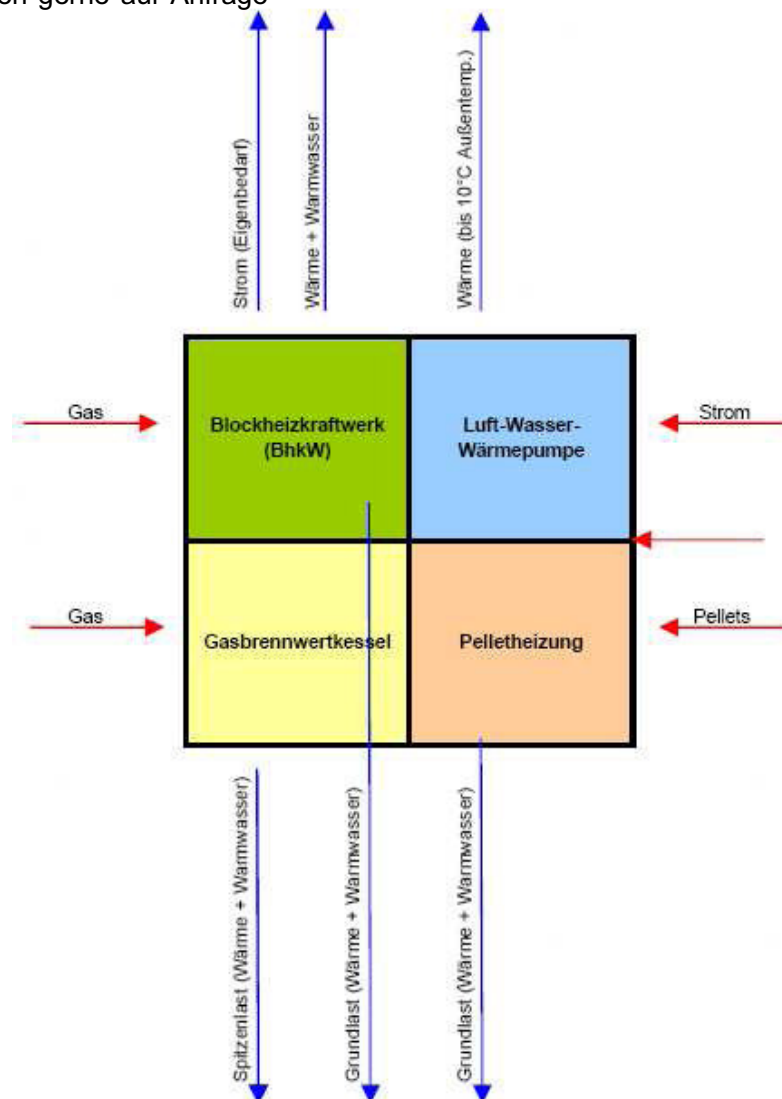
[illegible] gerne auf Anfrage

Strom (Eigenbedarf)

Wärme + Warmwasser

Wärme (bis 10°C Außentemp.)

Gas

Blockheizkraftwerk (BhkW)

Luft-Wasser-Wärmepumpe

Strom

Gas

Gasbrennwertkessel

Pelletheizung

Pellets

Spitzenlast (Wärme + Warmwasser)

Grundlast (Wärme + Warmwasser)

Grundlast (Wärme + Warmwasser)